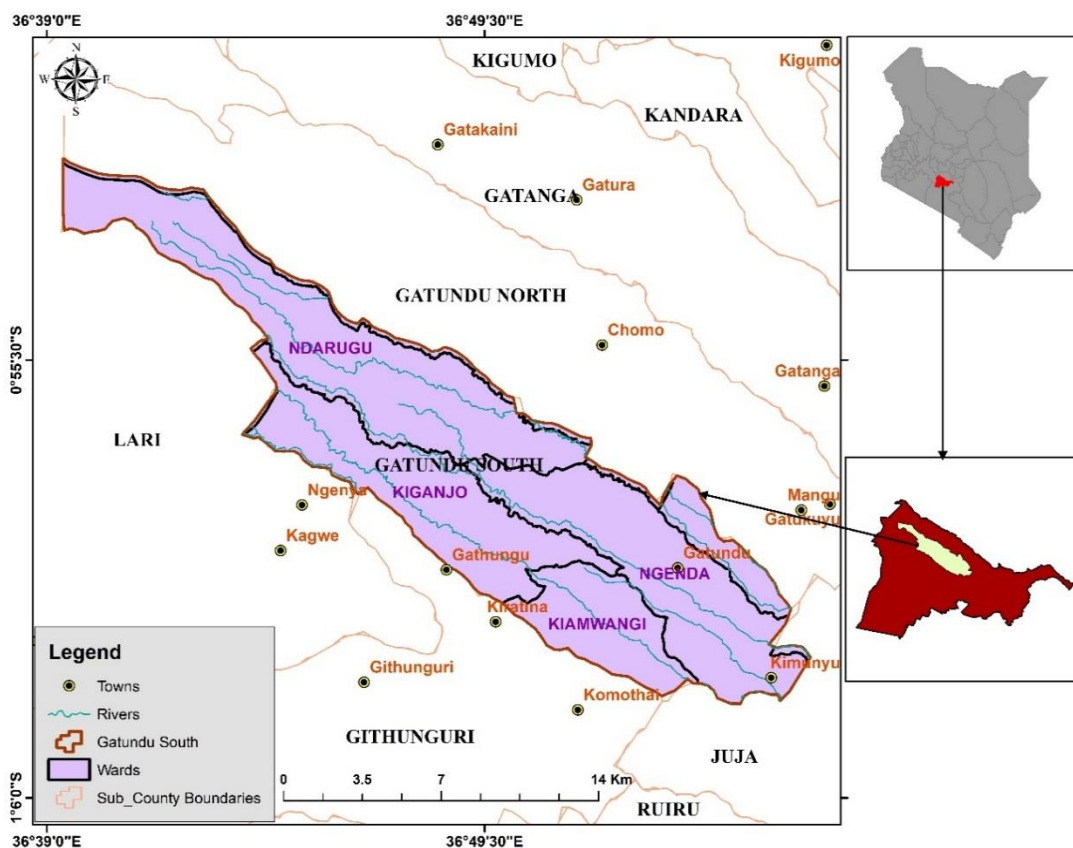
36°39'0"E

36°49'30"E

N
W E
S

KIGUMO

Kigumo

KANDARA

Gatakaini

GATANGA

Gatura

GATUNDU NORTH

Chomo

NDARUGU

0°55'30"S

Gatanga

LARI

GATUNDU SOUTH

Ngenya

KIGANJO

Mangu

Gatukuyu

Kagwe

Gathungu

Gatundu

NGENDA

Kiratina

KIAMWANGI

Legend

Towns

Rivers

Gatundu South

Wards

Sub_County Boundaries

Githunguri

Kimunyu

Komothai

GITHUNGURI

JUJA

0 3.5 7 14 Km

1°6'0"S

RUIRU

36°39'0"E

36°49'30"E